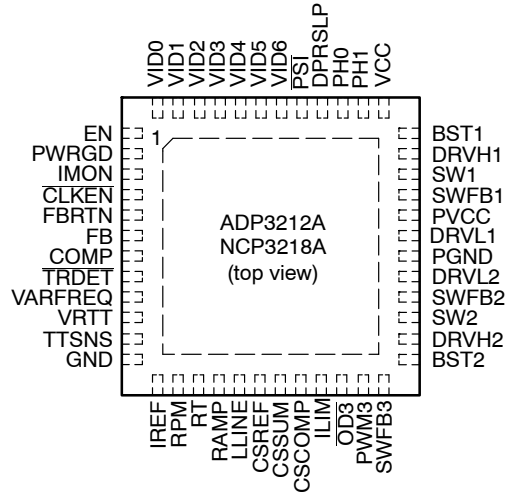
VID0
VID1
VID2
VID3
VID4
VID5
VID6
$\overline{PSI}$
DPRSLP
PH0
PH1
VCC

EN
PWRGD
IMON
$\overline{CLKEN}$
FBRTN
FB
COMP
$\overline{TRDET}$
VARFREQ
VRTT
TTSNS
GND

1

ADP3212A
NCP3218A
(top view)

BST1
DRVH1
SW1
SWFB1
PVCC
DRVL1
PGND
DRVL2
SWFB2
SW2
DRVH2
BST2

IREF
RPM
RT
RAMP
LLINE
CSREF
CSSUM
CSCOMP
ILIM
$\overline{OD3}$
PWM3
SWFB3